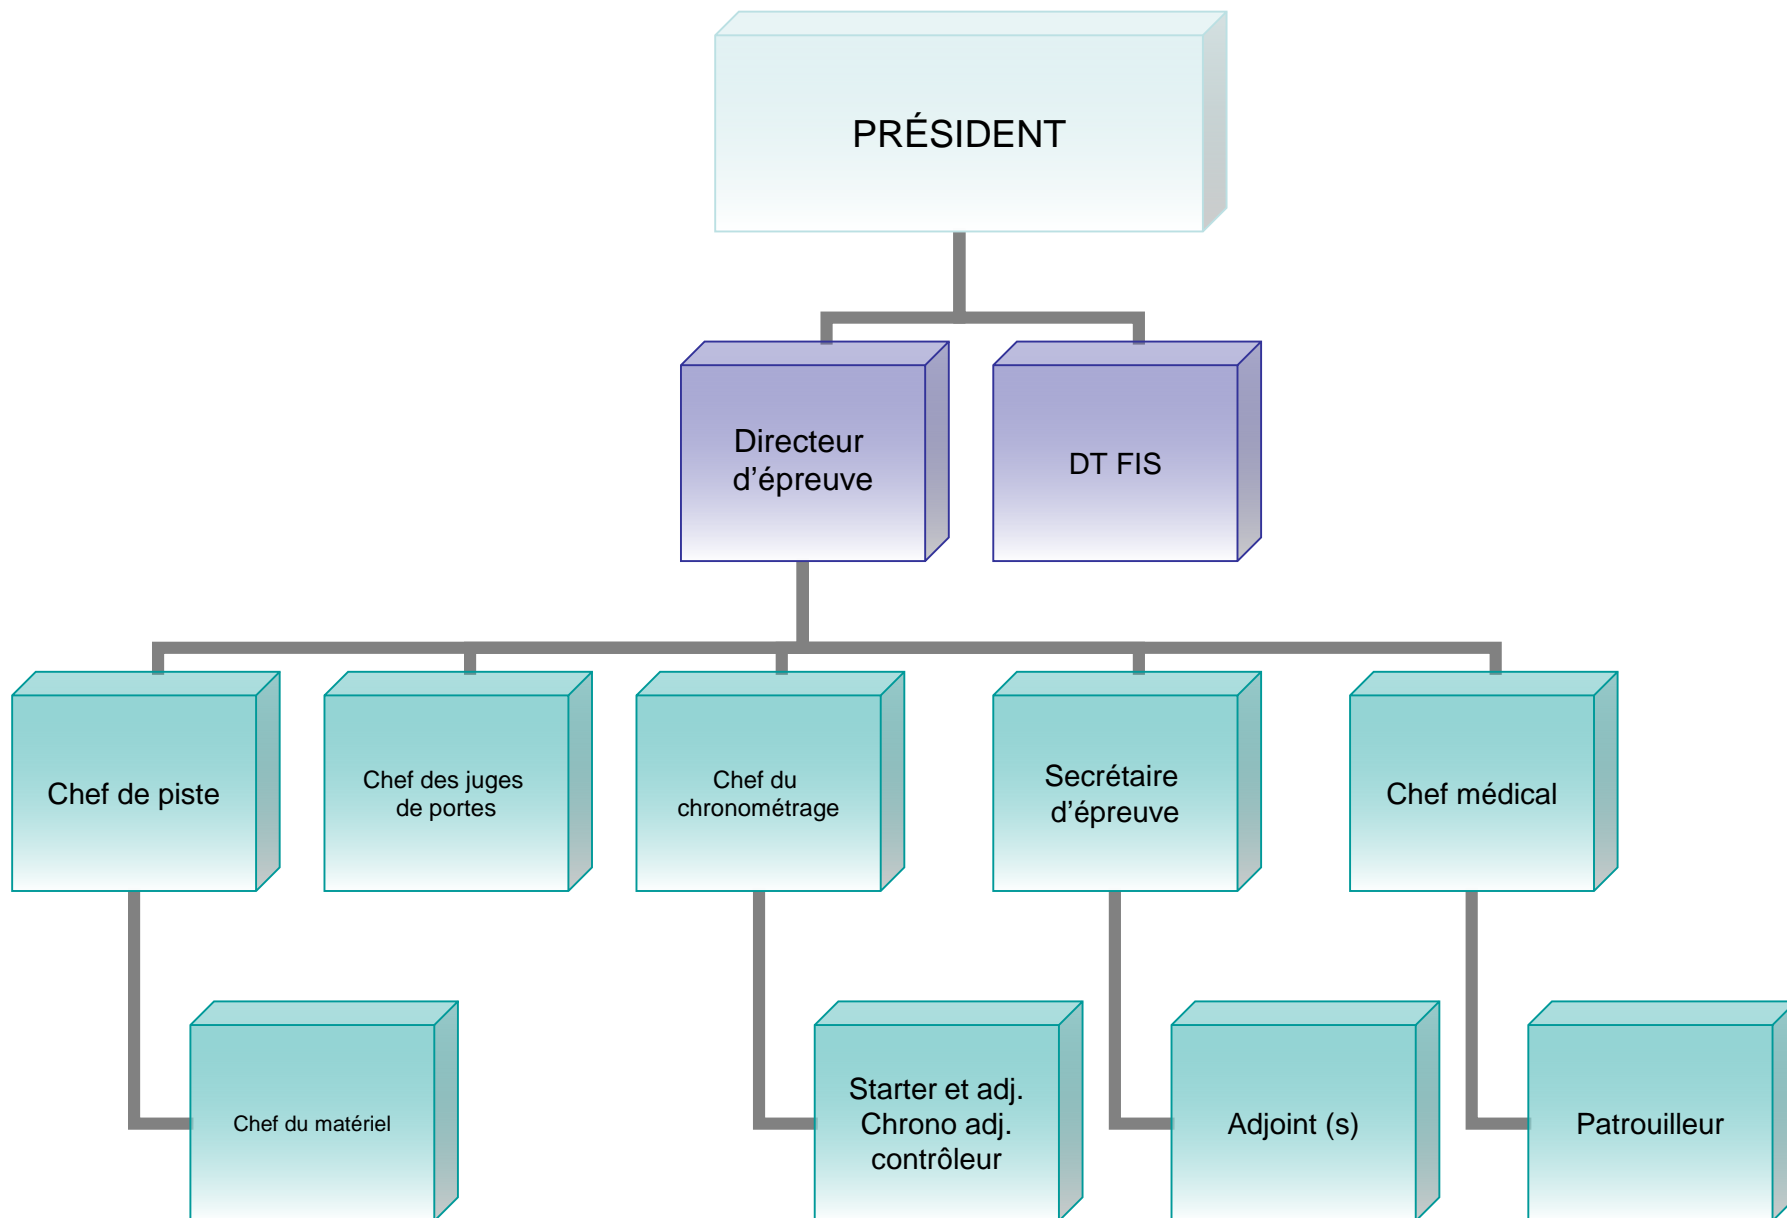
PRÉSIDENT

Directeur d’épreuve

DT FIS

Chef de piste

Chef des juges de portes

Chef du chronométrage

Secrétaire d’épreuve

Chef médical

Chef du matériel

Starter et adj.
Chrono adj.
contrôleur

Adjoint (s)

Patrouilleur